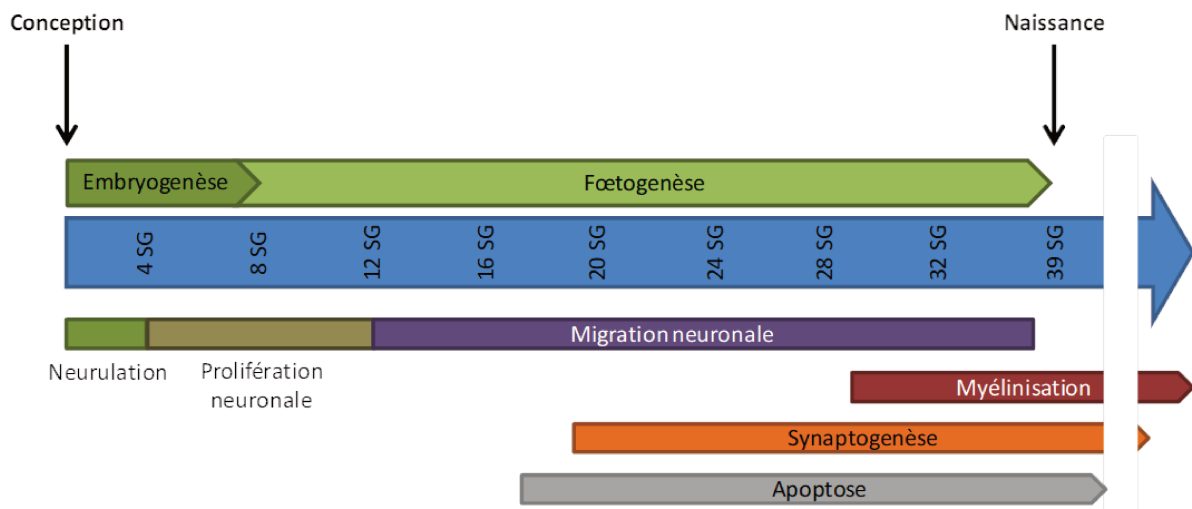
Conception

Naissance

Embryogenèse

Fœtogenèse

4 SG

8 SG

12 SG

16 SG

20 SG

24 SG

28 SG

32 SG

39 SG

Migration neuronale

Neurulation

Prolifération neuronale

Myélinisation

Synaptogenèse

Apoptose